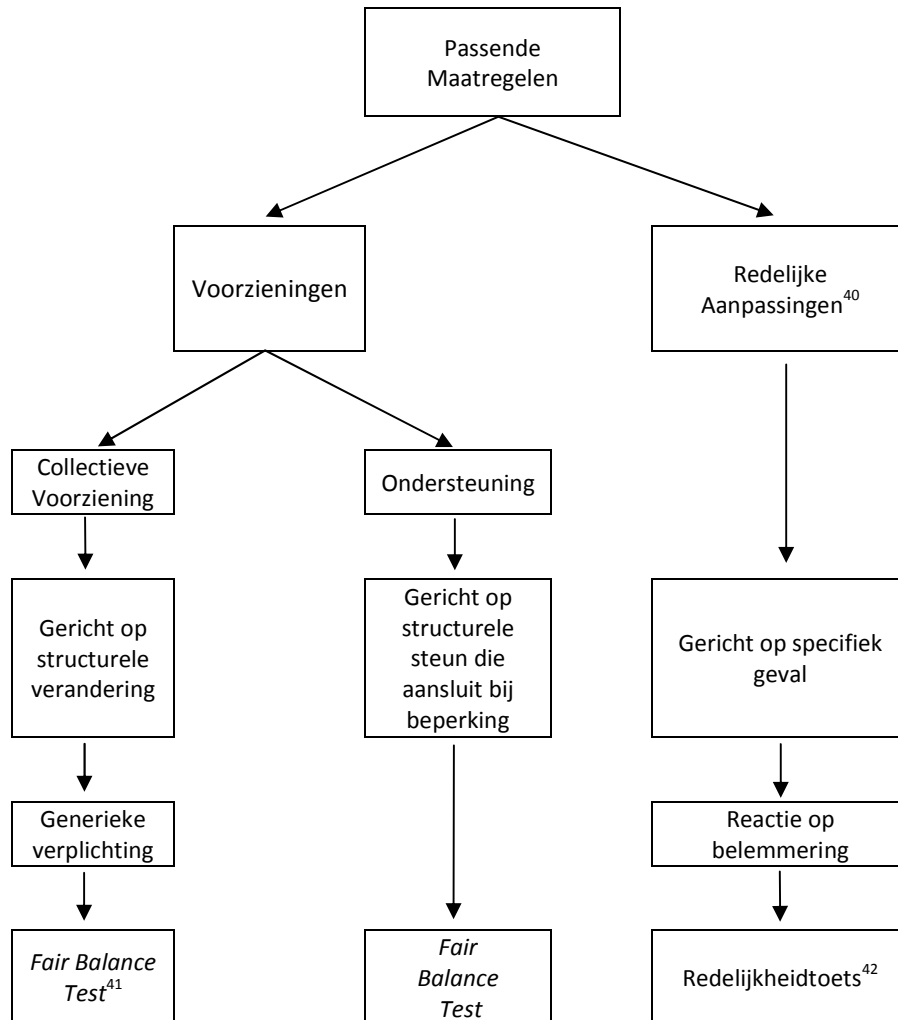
Passende Maatregelen

Voorzieningen

Redelijke Aanpassingen$^{40}$

Collectieve Voorziening

Ondersteuning

Gericht op structurele verandering

Gericht op structurele steun die aansluit bij beperking

Gericht op specifiek geval

Generieke verplichting

Reactie op belemmering

*Fair Balance Test*$^{41}$

*Fair Balance Test*

Redelijkheidtoets$^{42}$